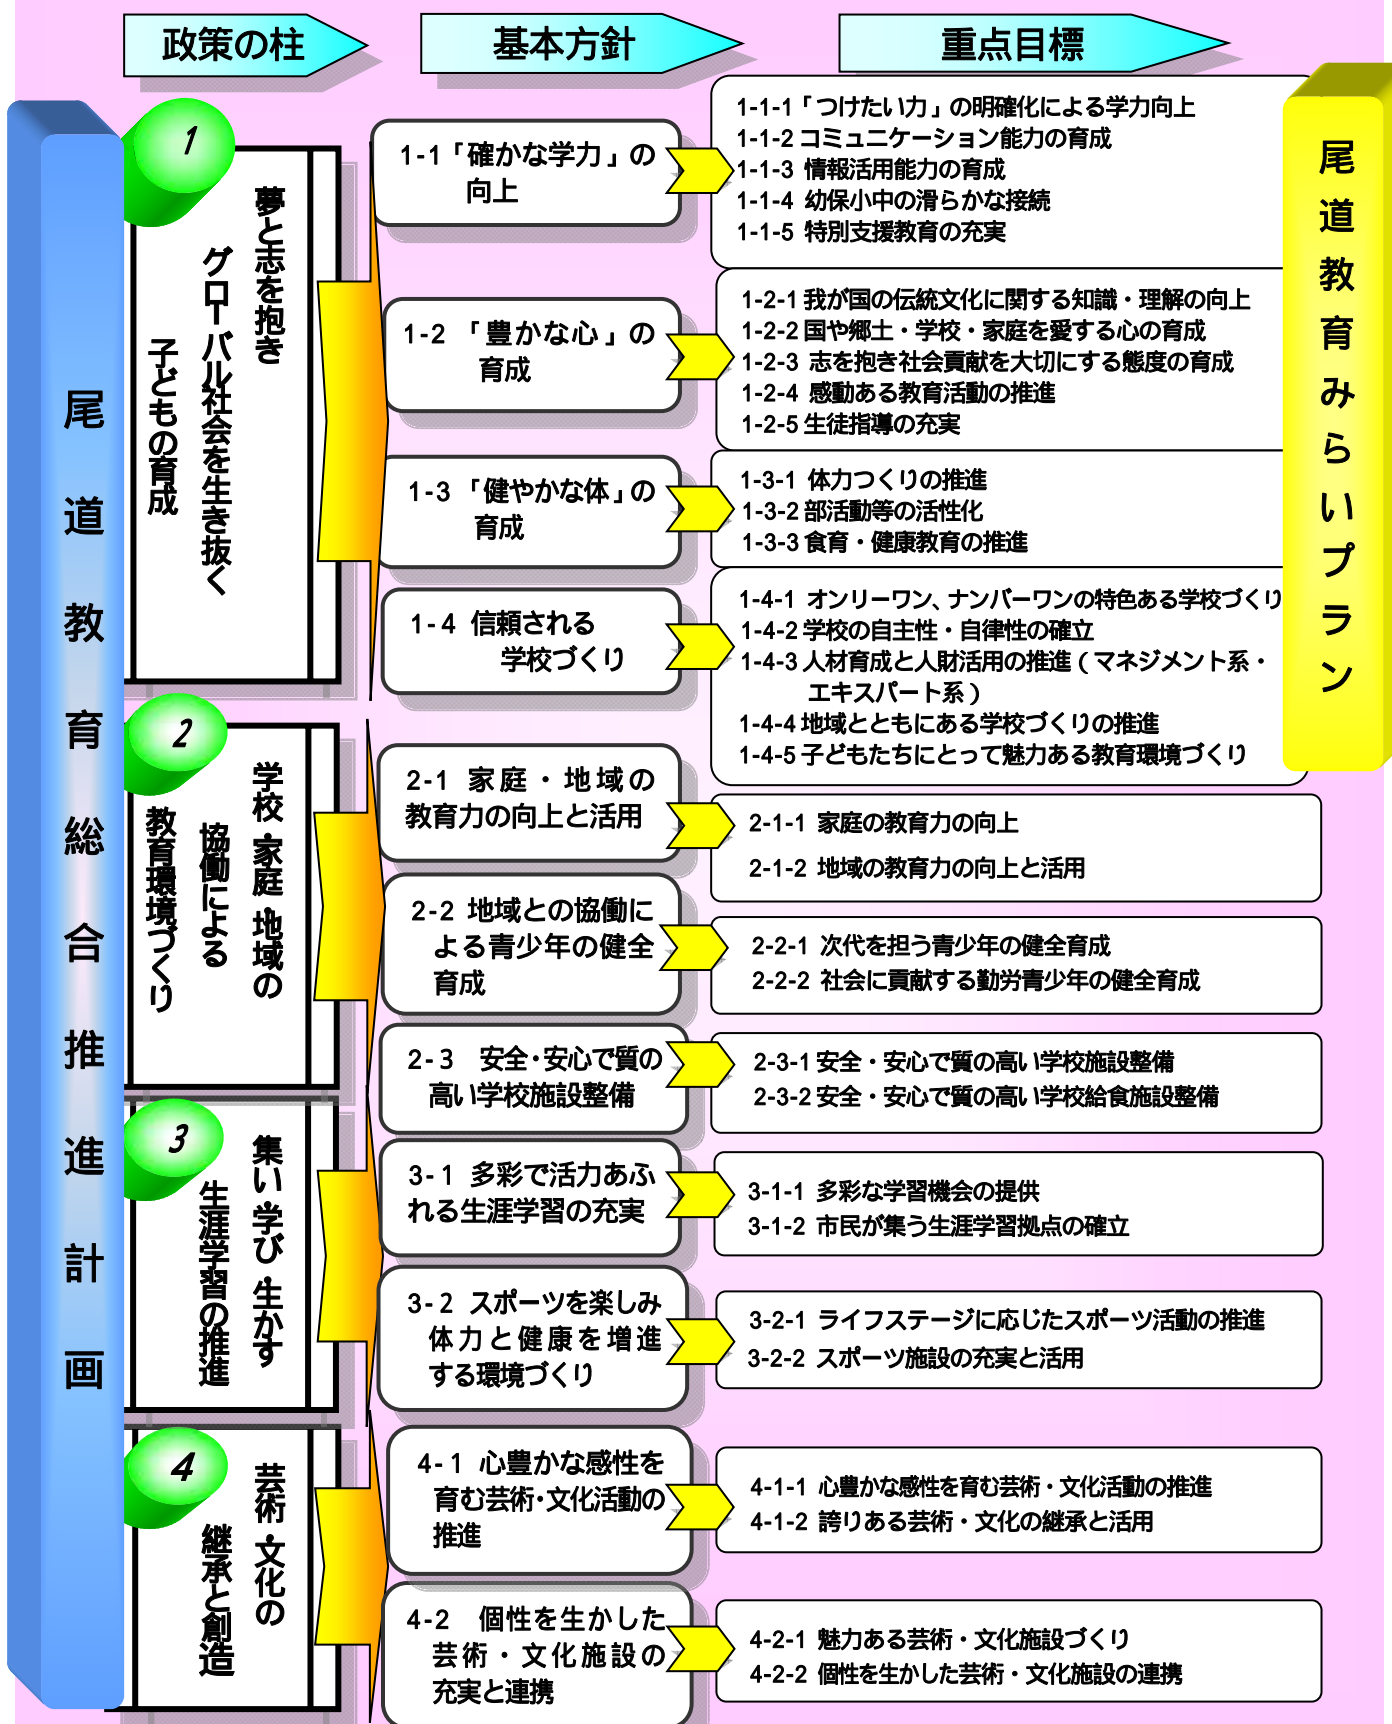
政策の柱

基本方針

重点目標

尾道教育総合推進計画

尾道教育みらいプラン

1

夢と志を抱き グローバル社会を生き抜く 子どもの育成

1-1「確かな学力」の向上

1-1-1「つけたい力」の明確化による学力向上
1-1-2 コミュニケーション能力の育成
1-1-3 情報活用能力の育成
1-1-4 幼保小中の滑らかな接続
1-1-5 特別支援教育の充実

1-2 「豊かな心」の育成

1-2-1 我が国の伝統文化に関する知識・理解の向上
1-2-2 国や郷土・学校・家庭を愛する心の育成
1-2-3 志を抱き社会貢献を大切にする態度の育成
1-2-4 感動ある教育活動の推進
1-2-5 生徒指導の充実

1-3 「健やかな体」の育成

1-3-1 体力つくりの推進
1-3-2 部活動等の活性化
1-3-3 食育・健康教育の推進

1-4 信頼される学校づくり

1-4-1 オンリーワン、ナンバーワンの特色ある学校づくり
1-4-2 学校の自主性・自律性の確立
1-4-3 人材育成と人財活用の推進(マネジメント系・エキスパート系)
1-4-4 地域とともにある学校づくりの推進
1-4-5 子どもたちにとって魅力ある教育環境づくり

2

学校 家庭 地域の 協働による 教育環境づくり

2-1 家庭・地域の教育力の向上と活用

2-1-1 家庭の教育力の向上
2-1-2 地域の教育力の向上と活用

2-2 地域との協働による青少年の健全育成

2-2-1 次代を担う青少年の健全育成
2-2-2 社会に貢献する勤労青少年の健全育成

2-3 安全・安心で質の高い学校施設整備

2-3-1 安全・安心で質の高い学校施設整備
2-3-2 安全・安心で質の高い学校給食施設整備

3

集い 学び 生かす 生涯学習の推進

3-1 多彩で活力あふれる生涯学習の充実

3-1-1 多彩な学習機会の提供
3-1-2 市民が集う生涯学習拠点の確立

3-2 スポーツを楽しみ体力と健康を増進する環境づくり

3-2-1 ライフステージに応じたスポーツ活動の推進
3-2-2 スポーツ施設の充実と活用

4

芸術・文化の 継承と創造

4-1 心豊かな感性を育む芸術・文化活動の推進

4-1-1 心豊かな感性を育む芸術・文化活動の推進
4-1-2 誇りある芸術・文化の継承と活用

4-2 個性を生かした芸術・文化施設の充実と連携

4-2-1 魅力ある芸術・文化施設づくり
4-2-2 個性を生かした芸術・文化施設の連携